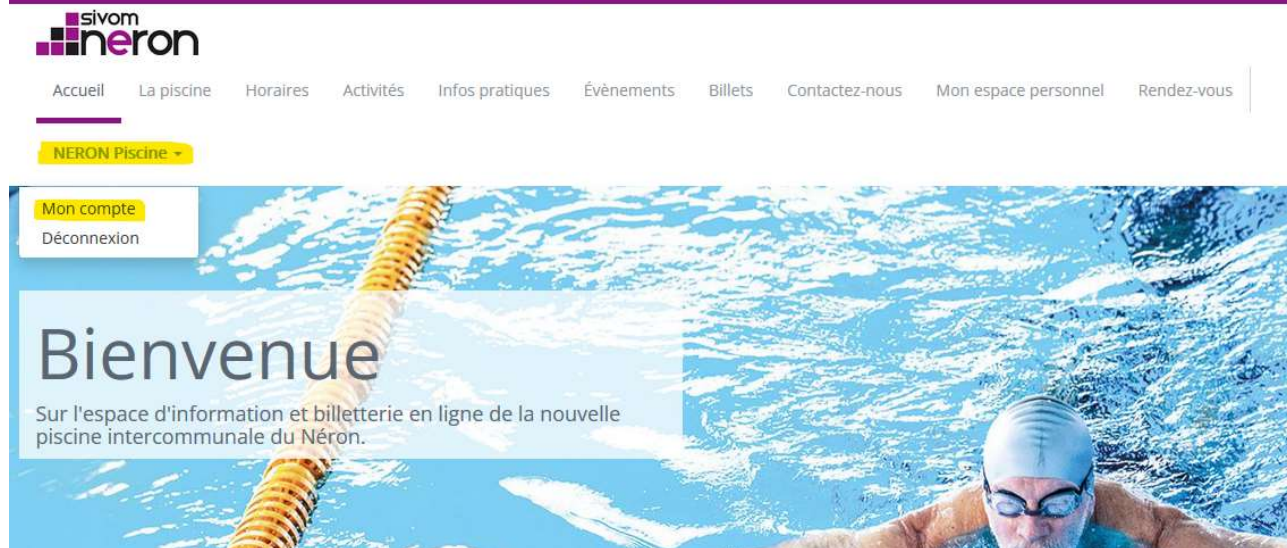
sivom
neron

Accueil La piscine Horaires Activités Infos pratiques Évènements Billets Contactez-nous Mon espace personnel Rendez-vous

NERON Piscine

Mon compte
Déconnexion

Bienvenue

Sur l'espace d'information et billetterie en ligne de la nouvelle piscine intercommunale du Néron.